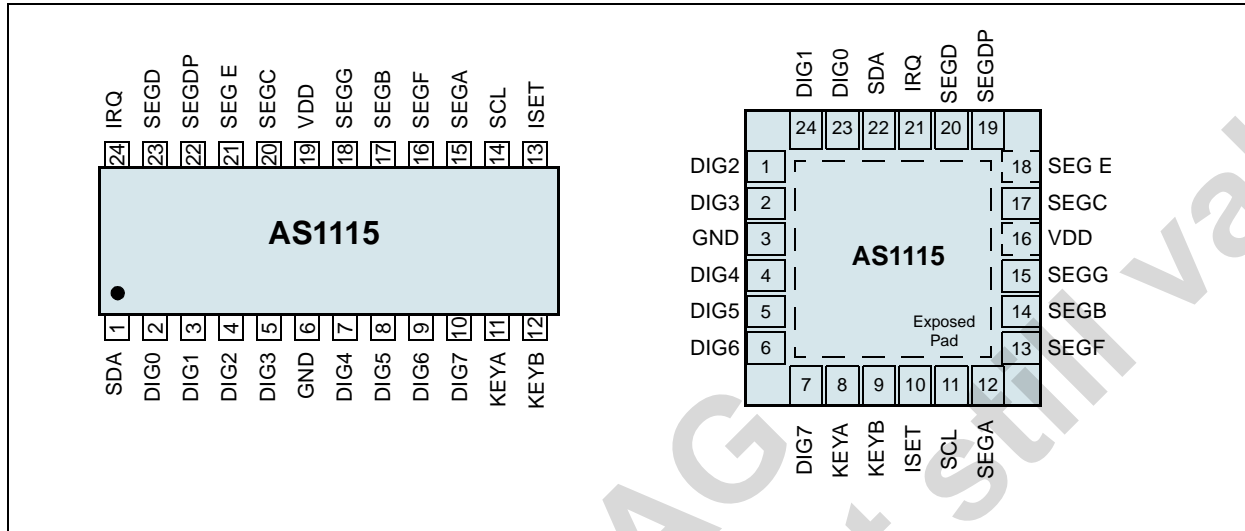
IRQ SEGD SEGDP SEG E SEGC VDD SEGG SEGB SEGF SEGA SCL ISET

24 23 22 21 20 19 18 17 16 15 14 13

AS1115

1 2 3 4 5 6 7 8 9 10 11 12

SDA DIG0 DIG1 DIG2 DIG3 GND DIG4 DIG5 DIG6 DIG7 KEYA KEYB

DIG1 DIG0 SDA IRQ SEGD SEGDP

24 23 22 21 20 19

DIG2 1
DIG3 2
GND 3
DIG4 4
DIG5 5
DIG6 6

18 SEG E
17 SEGC
16 VDD
15 SEGG
14 SEGB
13 SEGF

AS1115

Exposed Pad

7 8 9 10 11 12

DIG7 KEYA KEYB ISET SCL SEGA

AG
still va